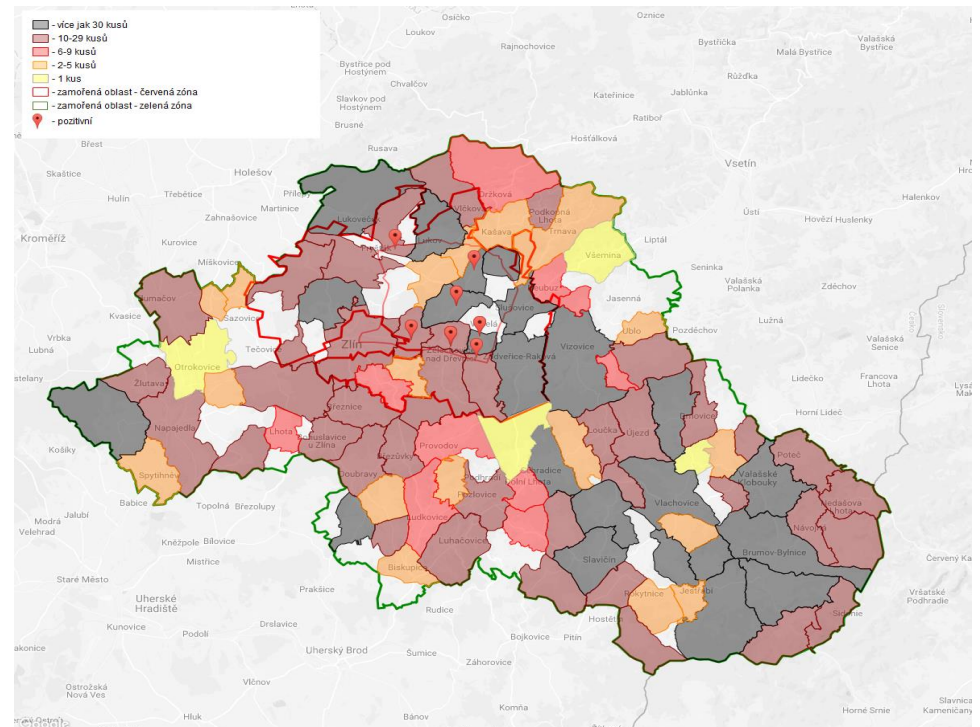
- více jak 30 kusů
- 10-29 kusů
- 6-9 kusů
- 2-5 kusů
- 1 kus
- zamořená oblast - červená zóna
- zamořená oblast - zelená zóna
- pozitivní

Osičko
Loukov
Rajnochovice
Bystřička
Malá Bystřice
Valašská Bystřice
Bystřice pod Hostýnem
Chvalčov
Růžďka
Kateřinice
Jablůnka
Ratiboř
Slavkov pod Hostýnem
Brusné
Hošťálková
Rusava
Vsetín
Skaštice
Holešov
Třebětice
Hulín
Martinice
Přílep
Zahnašovice
Držková
Vlčková
Podkopná Lhota
Ústí
Halenkov
Hovězí Huslenky
Kroměříž
Kurovice
Lukoveček
Kašava
Trnava
Liptál
Všemina
Míškovice
Seninka
Valašská Polanka
Jasenná
Zděchov
Kvasice
Sazovice
Ublo
Pozděchov
Vrbka
Lubná
Tečovice
Vizovice
Lužná
Valašská Senice
Otrokovice
Zlín
nad Dřevnicí
Zádveřice-Raková
Francova Lhota
Lidečko
Žlutava
Horní Lideč
Fryšták
Napajedla
Lhota
Březnice
Kudlovice
Provodov
Loučka
Újezd
Košíky
Březůvky
Slopné
Spytihněv
Doubravy
Bohuslavice u Zlína
Brumov
Poteč
Babice
Topolná
Březolupy
Pohořelice
Dolní Lhota
Valašské Klobouky
Vlachovice
Nedašova Lhota
Jalubí
Modrá
Velehrad
Ludkovice
Luhačovice
Návojná
Kněžpole
Bilovice
Mistřice
Slavičín
Brumov-Bylnice
Červený Kameň
Staré Město
Biskupice
Prakšice
Rokytnice
Jestřabí
Vršatské Podhradie
Sidonie
Uherské Hradiště
Rudice
Hostětín
Kunovice
Podolí
Drslavice
Bojkovice
Pitín
Uherský Brod
Šumice
Záhorovice
Vlčnov
Ostrožská Nová Ves
Hluk
Bánov
Komňa
Horné Srnie
Slavnica
Kamenica